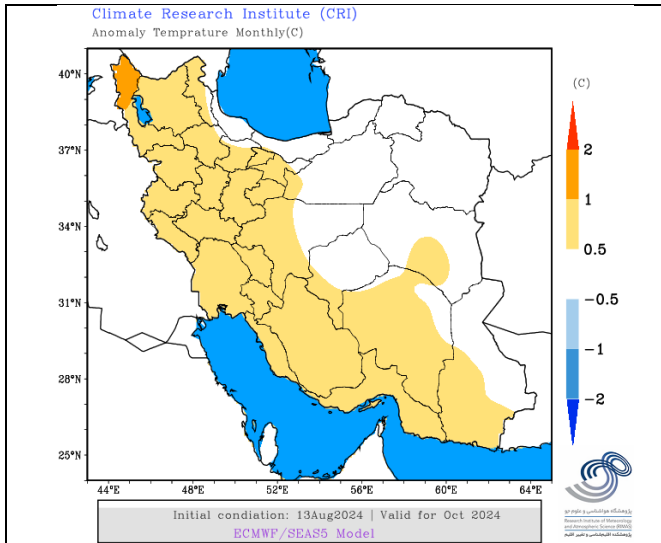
Climate Research Institute (CRI)
Anomaly Temprature Monthly(C)

40°N
37°N
34°N
31°N
28°N
25°N
44°E 48°E 52°E 56°E 60°E 64°E

(C)
2
1
0.5
-0.5
-1
-2

Initial condiation: 13Aug2024 | Valid for Oct 2024
ECMWF/SEAS5 Model

پژوهشگاه هواشناسی و علوم جو
Research Institute of Meteorology and Atmospheric Science (RIMAS)
پژوهشکده اقلیم‌شناسی و تغییر اقلیم